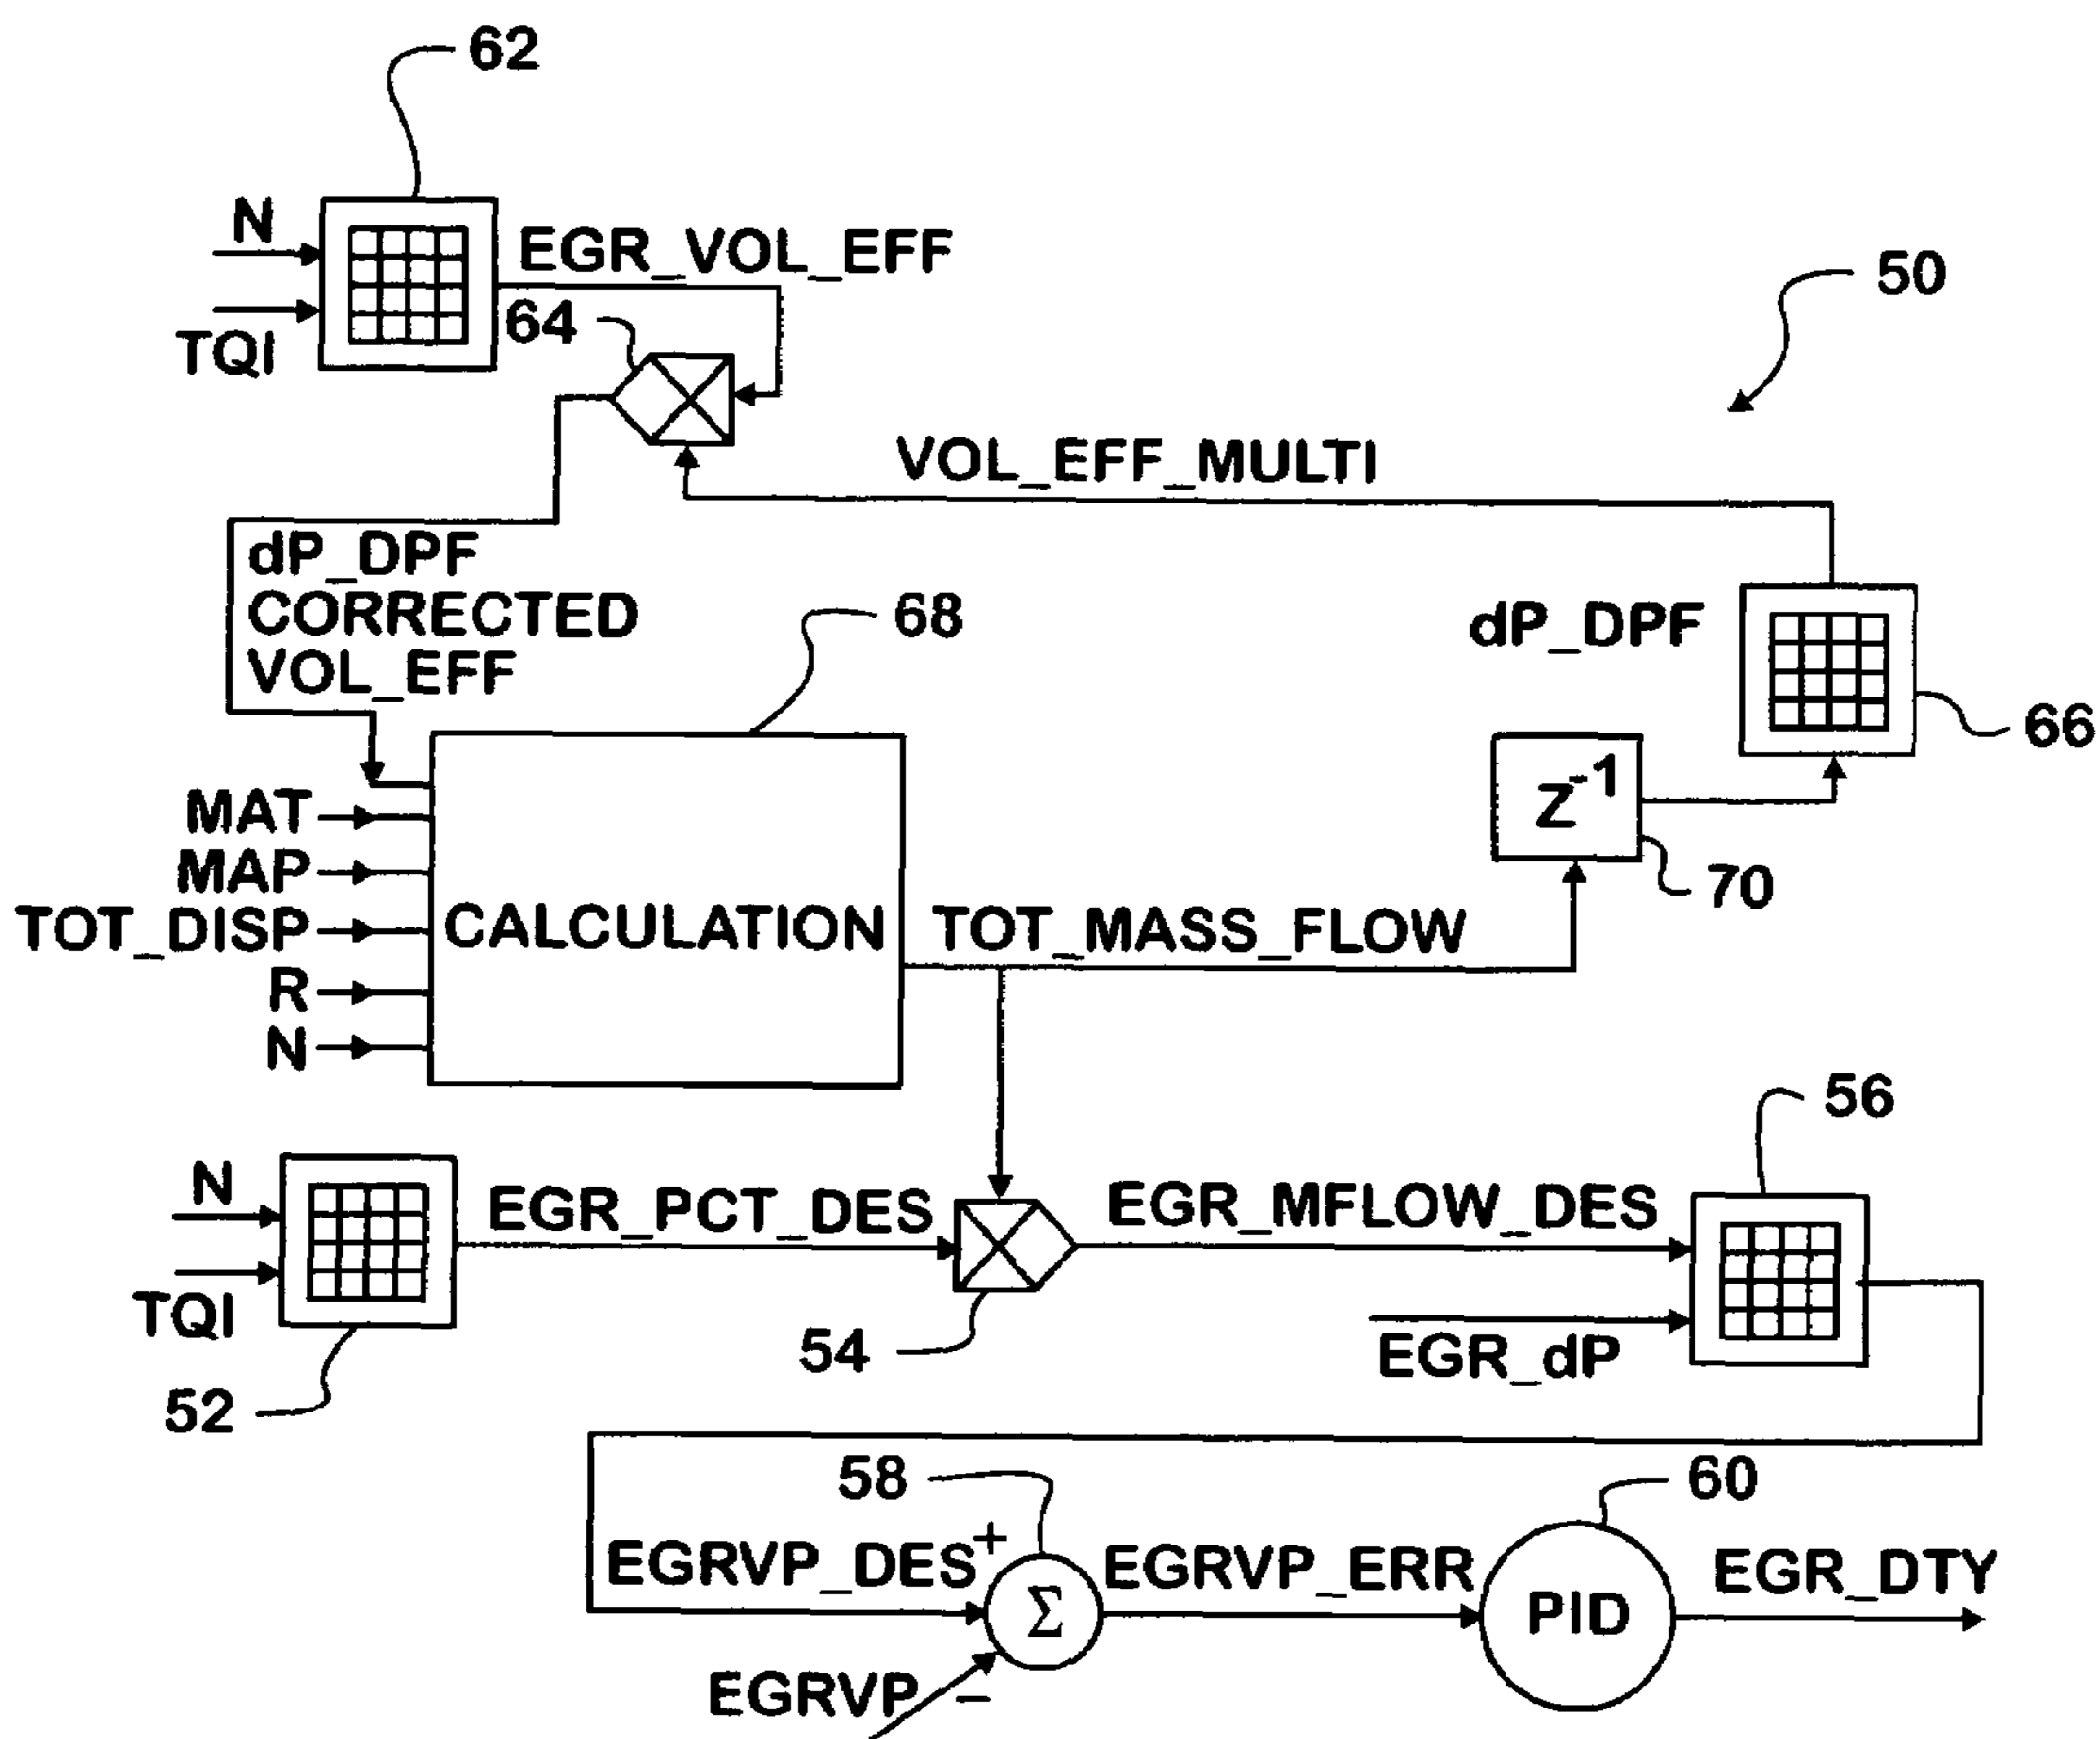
62

N

TQI

EGR_VOL_EFF

64

50

VOL_EFF_MULTI

dP_DPF CORRECTED VOL_EFF

68

dP_DPF

66

$Z^{-1}$

70

MAT

MAP

TOT_DISP

R

N

CALCULATION

TOT_MASS_FLOW

56

N

TQI

EGR_PCT_DES

EGR_MFLOW_DES

EGR_dP

54

52

58

60

EGRVP_DES +

$\Sigma$

EGRVP_ERR

PID

EGR_DTY

EGRVP −